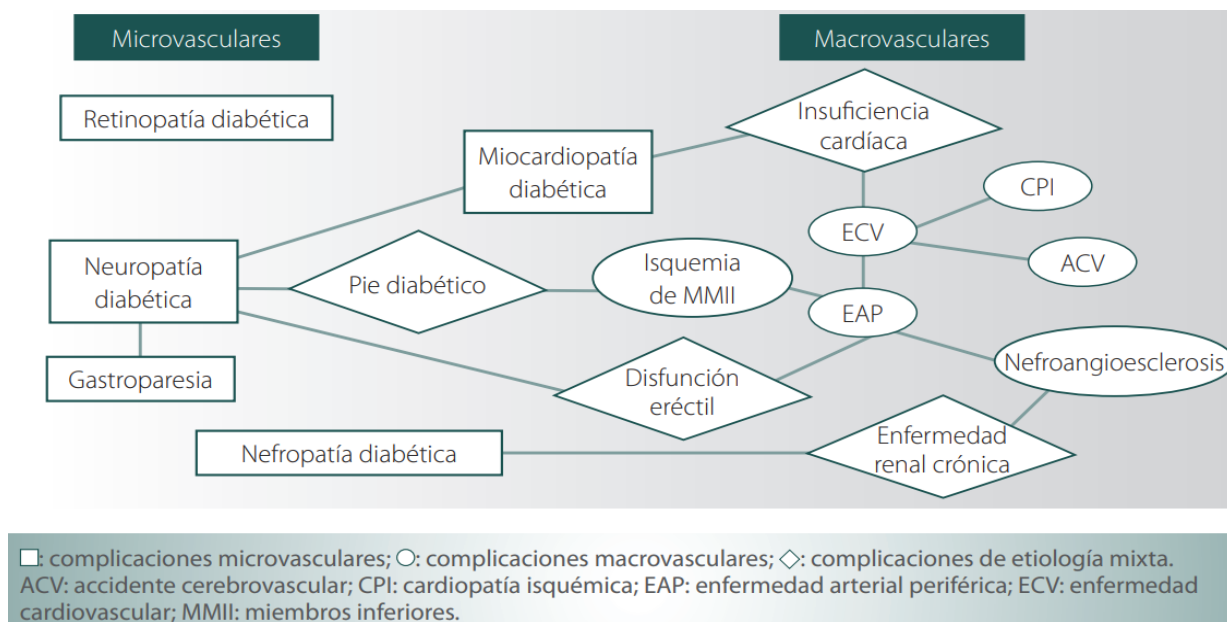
Microvasculares

Macrovasculares

Retinopatía diabética

Insuficiencia cardíaca

Miocardiopatía diabética

CPI

ECV

ACV

Neuropatía diabética

Pie diabético

Isquemia de MMII

EAP

Nefroangioesclerosis

Gastroparesia

Disfunción eréctil

Nefropatía diabética

Enfermedad renal crónica

□: complicaciones microvasculares; ○: complicaciones macrovasculares; ◇: complicaciones de etiología mixta. ACV: accidente cerebrovascular; CPI: cardiopatía isquémica; EAP: enfermedad arterial periférica; ECV: enfermedad cardiovascular; MMII: miembros inferiores.